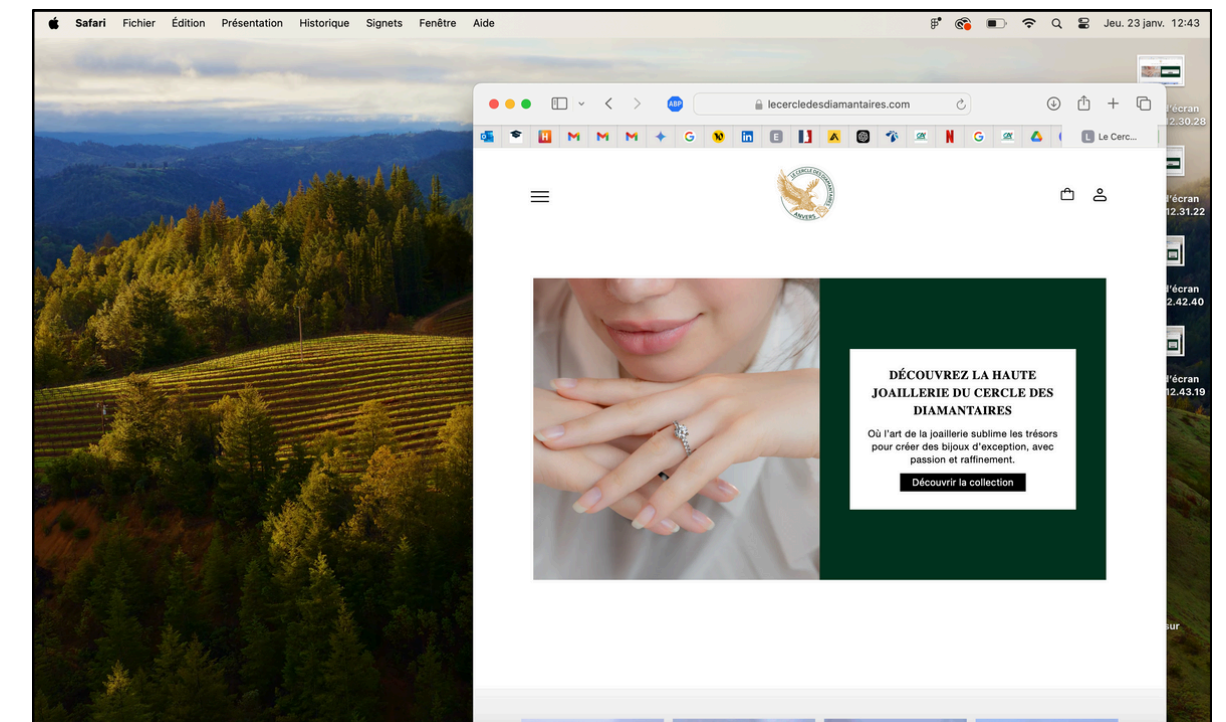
Safari Fichier Édition Présentation Historique Signets Fenêtre Aide

Jeu. 23 janv. 12:43

lecercledesdiamantaires.com

Le Cerc...

'écran 12.30.28

'écran 12.31.22

'écran 2.42.40

'écran 2.43.19

sur

LE CERCLE DES DIAMANTAIRES ANVERS

DÉCOUVREZ LA HAUTE JOAILLERIE DU CERCLE DES DIAMANTAIRES

Où l'art de la joaillerie sublime les trésors pour créer des bijoux d'exception, avec passion et raffinement.

Découvrir la collection